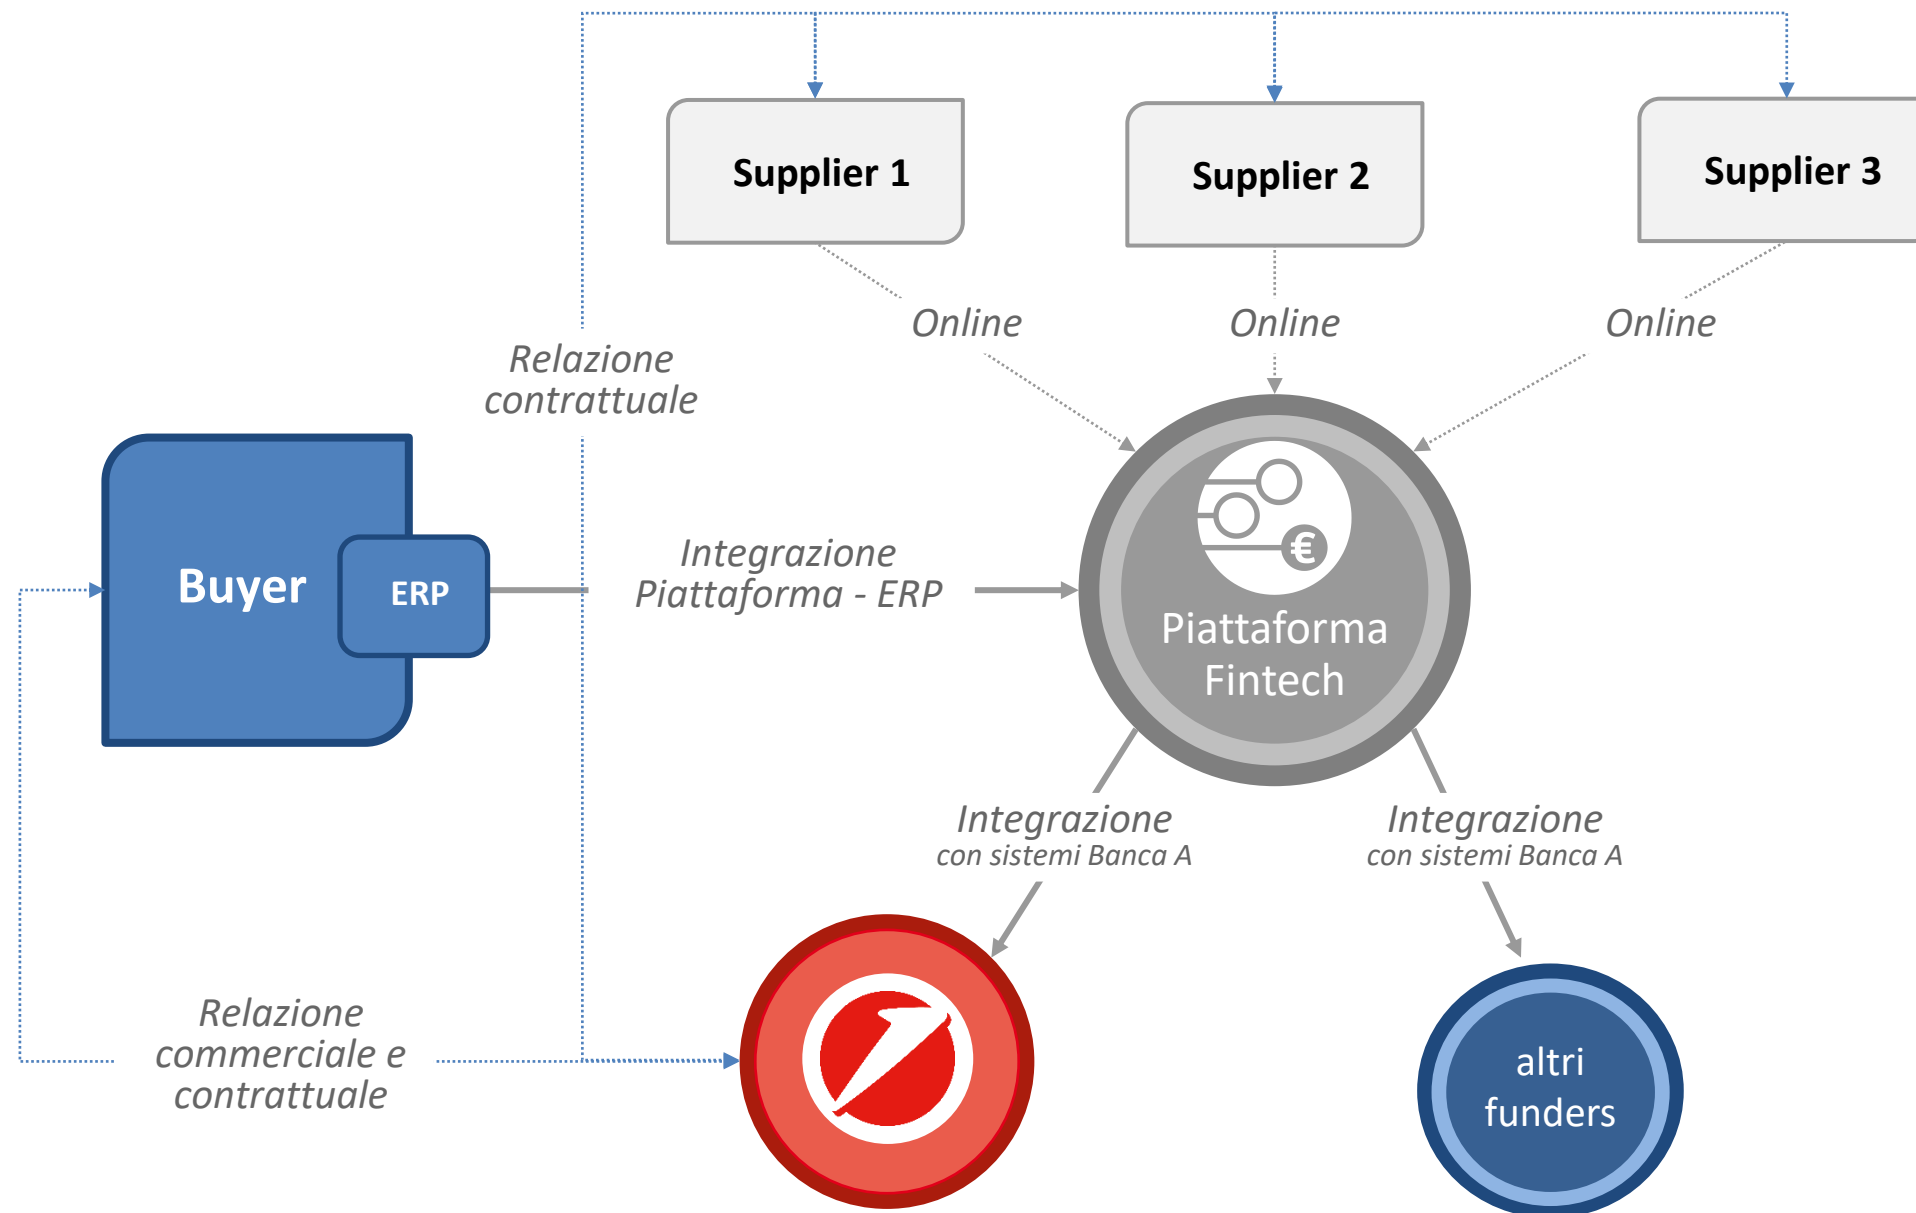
Supplier 1

Supplier 2

Supplier 3

Online

Online

Online

Relazione contrattuale

Buyer

ERP

Integrazione Piattaforma - ERP

€

Piattaforma Fintech

Integrazione
con sistemi Banca A

Integrazione
con sistemi Banca A

Relazione commerciale e contrattuale

altri funders